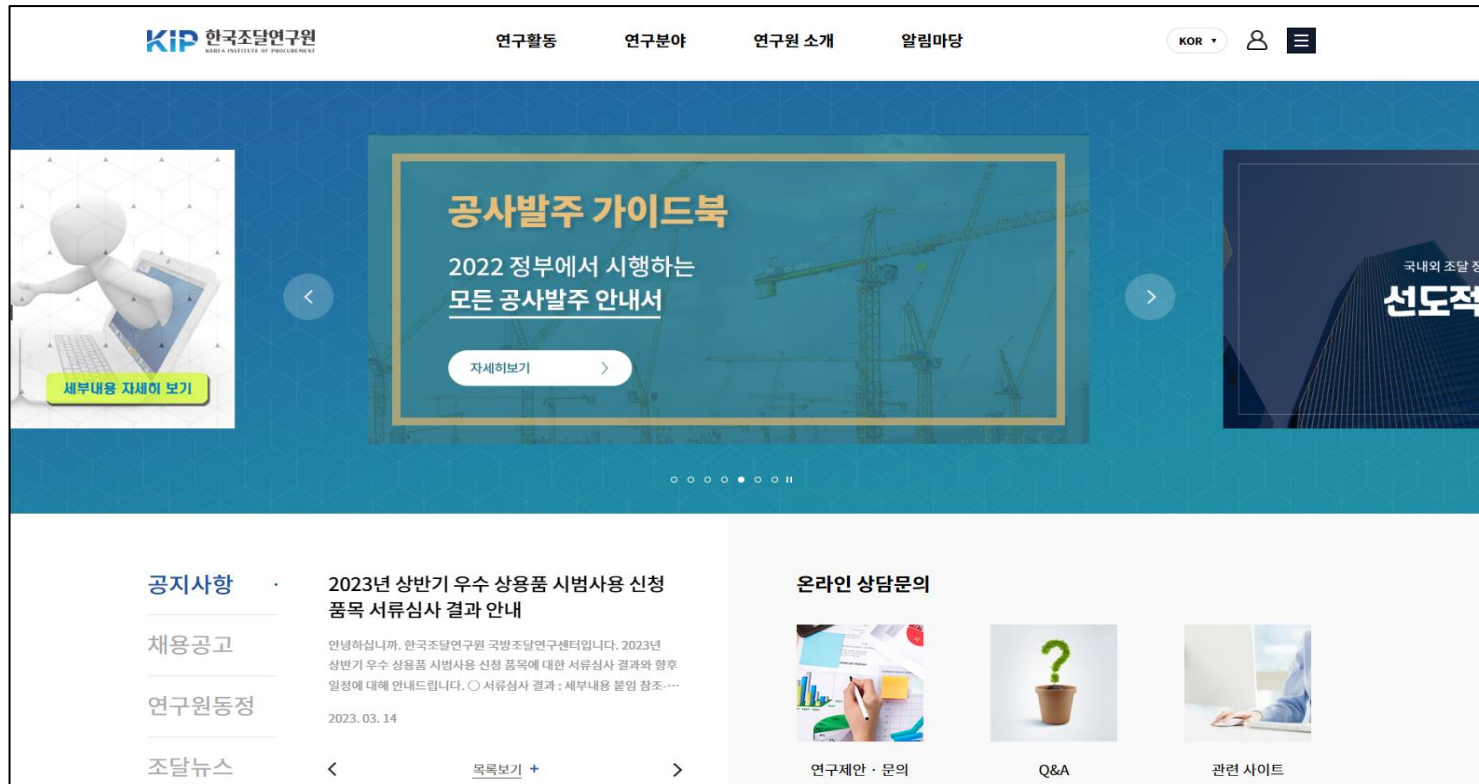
KiP 한국조달연구원
KOREA INSTITUTE OF PROCUREMENT

연구활동 연구분야 연구원 소개 알림마당

KOR

세부내용 자세히 보기

공사발주 가이드북

2022 정부에서 시행하는
모든 공사발주 안내서

자세히보기 >

국내외 조달 정

선도적

공지사항
채용공고
연구원동정
조달뉴스

2023년 상반기 우수 상용품 시범사용 신청 품목 서류심사 결과 안내

안녕하십니까. 한국조달연구원 국방조달연구센터입니다. 2023년 상반기 우수 상용품 시범사용 신청 품목에 대한 서류심사 결과와 향후 일정에 대해 안내드립니다. ○ 서류심사 결과 : 세부내용 붙임 참조···

2023. 03. 14

목록보기 +

온라인 상담문의

연구제안 · 문의
Q&A
관련 사이트